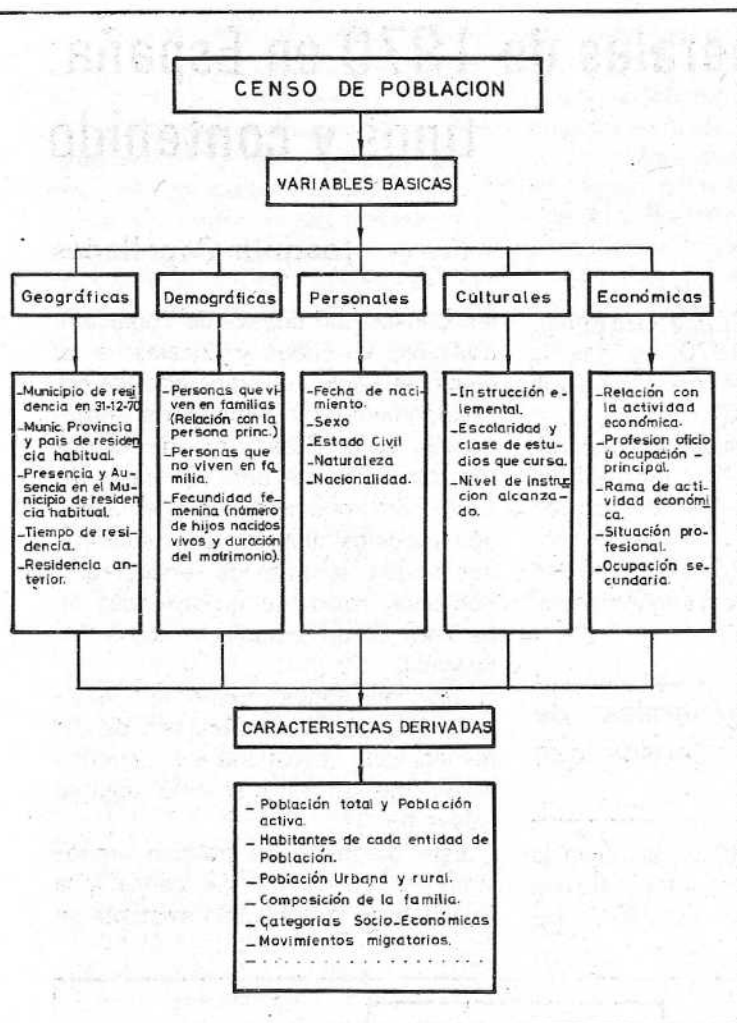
CENSO DE POBLACION

VARIABLES BASICAS

Geográficas

Demográficas

Personales

Culturales

Económicas

_Municipio de residencia en 31-12-70
_Munic. Provincia y pais de residencia habitual.
_Presencia y Ausencia en el Municipio de residencia habitual.
_Tiempo de residencia.
_Residencia anterior.

_Personas que viven en familias (Relación con la persona princ.)
_Personas que no viven en familia.
_Fecundidad femenina (número de hijos nacidos vivos y duración del matrimonio).

_Fecha de nacimiento.
_Sexo
_Estado Civil
_Naturaleza
_Nacionalidad.

_Instrucción elemental.
_Escolaridad y clase de estudios que cursa.
_Nivel de instrucción alcanzado.

_Relación con la actividad económica.
_Profesion oficio ú ocupación principal.
_Rama de actividad económica.
_Situación profesional.
_Ocupación secundaria.

CARACTERISTICAS DERIVADAS

_ Población total y Población activa.
_ Habitantes de cada entidad de Población.
_ Población Urbana y rural.
_ Composición de la familia.
_ Categorias Socio_Económicas
_ Movimientos migratorios.
_ . . . . . . . . . . . . . . . . . .